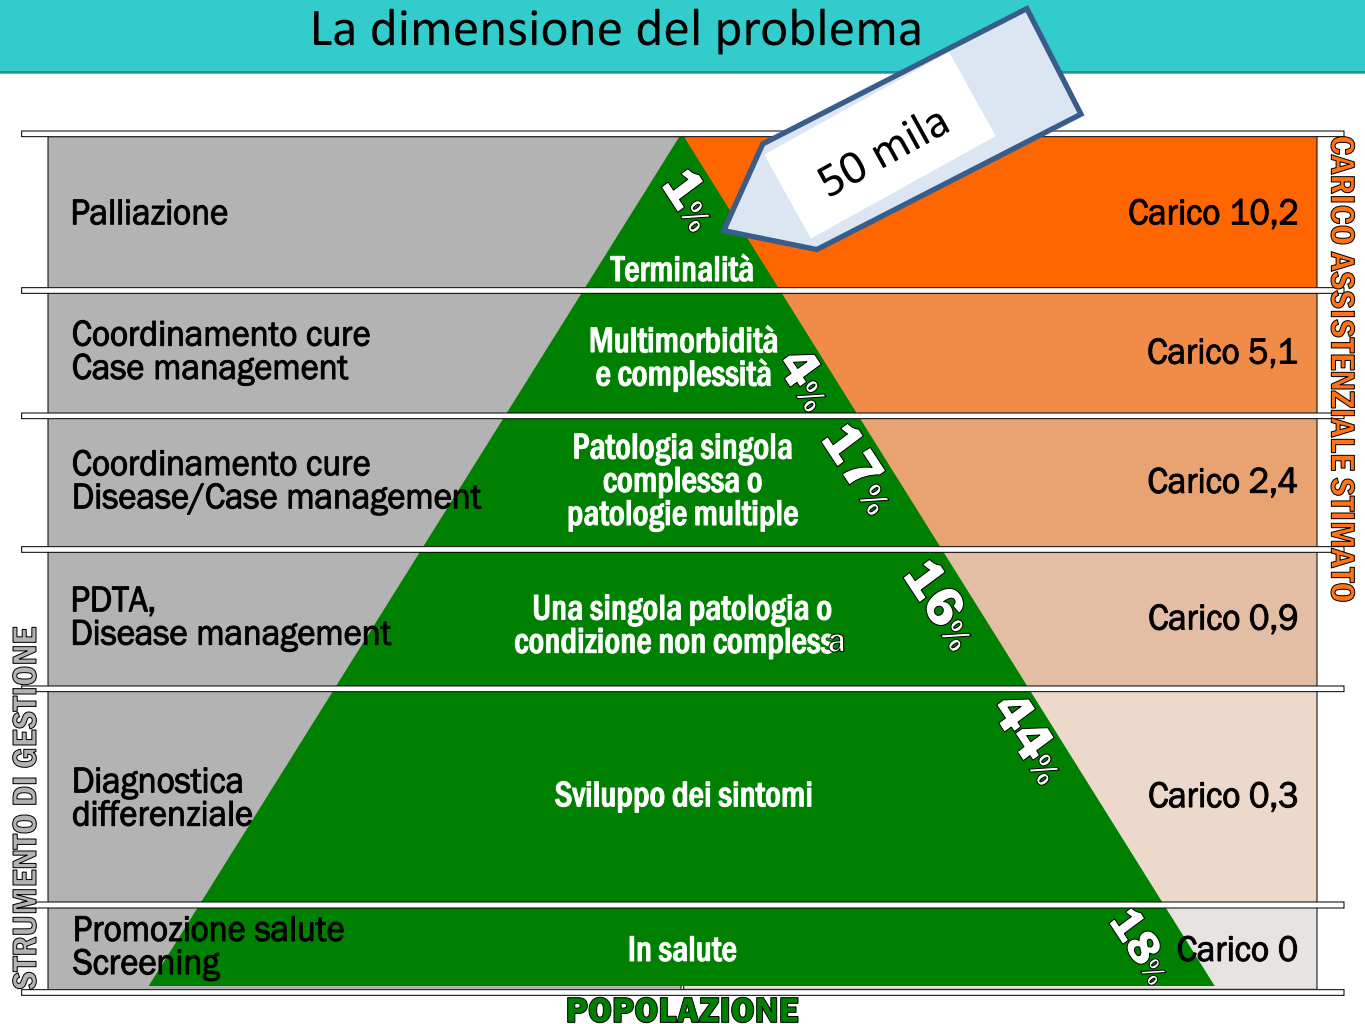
La dimensione del problema

50 mila

CARICO ASSISTENZIALE STIMATO

STRUMENTO DI GESTIONE

Palliazione

1%

Terminalità

Carico 10,2

Coordinamento cure
Case management

Multimorbidità e complessità

4%

Carico 5,1

Coordinamento cure
Disease/Case management

Patologia singola complessa o patologie multiple

17%

Carico 2,4

PDTA,
Disease management

Una singola patologia o condizione non complessa

16%

Carico 0,9

Diagnostica differenziale

Sviluppo dei sintomi

44%

Carico 0,3

Promozione salute
Screening

In salute

18%

Carico 0

POPOLAZIONE